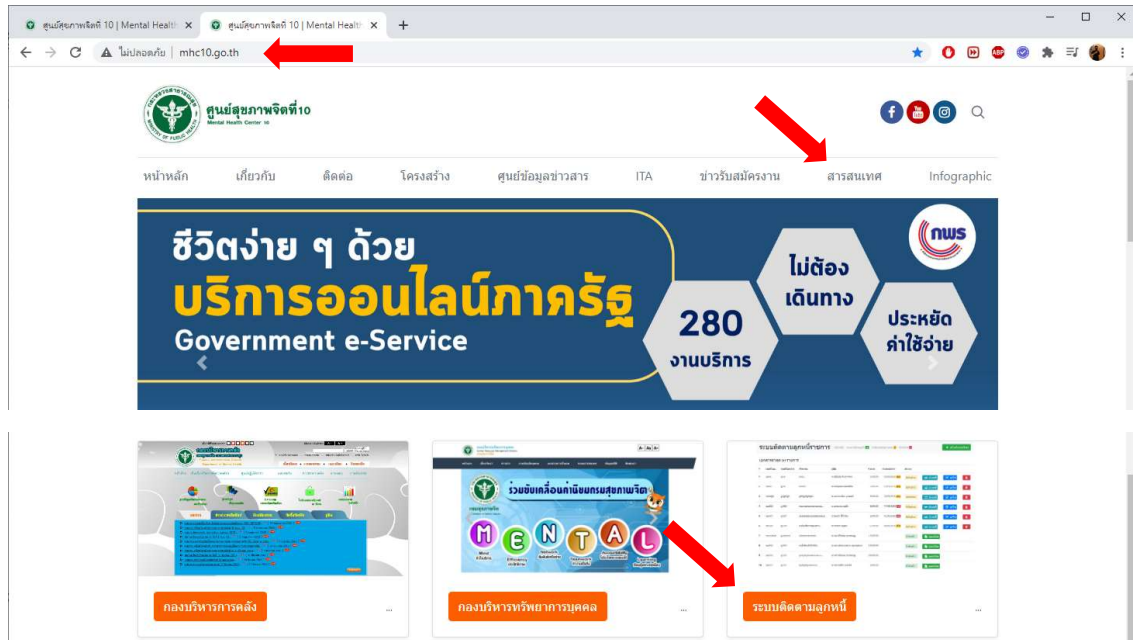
ศูนย์สุขภาพจิตที่ 10 | Mental Health ×
ศูนย์สุขภาพจิตที่ 10 | Mental Health ×
+

ไม่ปลอดภัย | mhc10.go.th

ศูนย์สุขภาพจิตที่10
Mental Health Center 10

หน้าหลัก
เกี่ยวกับ
ติดต่อ
โครงสร้าง
ศูนย์ข้อมูลข่าวสาร
ITA
ข่าวรับสมัครงาน
สารสนเทศ
Infographic

ชีวิตง่าย ๆ ด้วย
บริการออนไลน์ภาครัฐ
Government e-Service
280
งานบริการ
ไม่ต้อง
เดินทาง
ประหยัด
ค่าใช้จ่าย
กพร

ร่วมขับเคลื่อนค่านิยมกรมสุขภาพจิต
M E N T A L

ระบบติดตามลูกหนี้ราชการ

กองบริหารการคลัง
...
กองบริหารทรัพยากรบุคคล
...
ระบบติดตามลูกหนี้
...